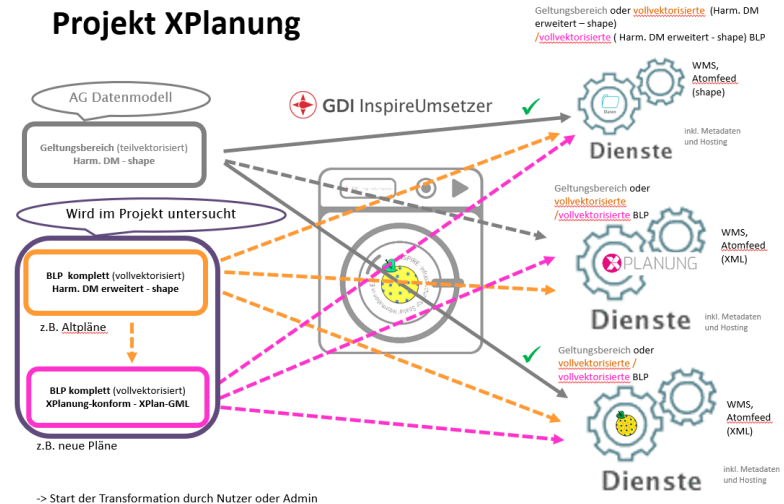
Projekt XPlanung

Geltungsbereich oder vollvektorisierte (Harm. DM erweitert – shape) /vollvektorisierte ( Harm. DM erweitert - shape) BLP

AG Datenmodell

GDI InspireUmsetzer

Geltungsbereich (teilvektorisiert) Harm. DM - shape

WMS, Atomfeed (shape)

Daten

Dienste

inkl. Metadaten und Hosting

Wird im Projekt untersucht

Geltungsbereich oder vollvektorisierte /vollvektorisierte BLP

BLP komplett (vollvektorisiert) Harm. DM erweitert - shape

XPLANUNG

WMS, Atomfeed (XML)

Dienste

inkl. Metadaten und Hosting

z.B. Altpläne

Geltungsbereich oder vollvektorisierte / vollvektorisierte BLP

BLP komplett (vollvektorisiert) XPlanung-konform - XPlan-GML

WMS, Atomfeed (XML)

z.B. neue Pläne

Dienste

inkl. Metadaten und Hosting

-> Start der Transformation durch Nutzer oder Admin